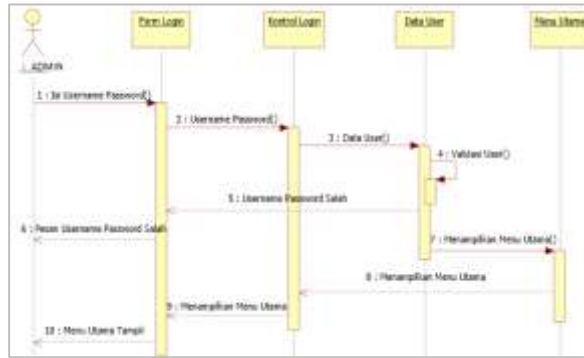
ADMIN

Form Login

Kontrol Login

Data User

Menu Utama

1 : Isi Username Password()

2 : Username Password()

3 : Data User()

4 : Validasi User()

5 : Username Password Salah

6 : Pesan Username Password Salah

7 : Menampilkan Menu Utama()

8 : Menampilkan Menu Utama

9 : Menampilkan Menu Utama

10 : Menu Utama Tampil